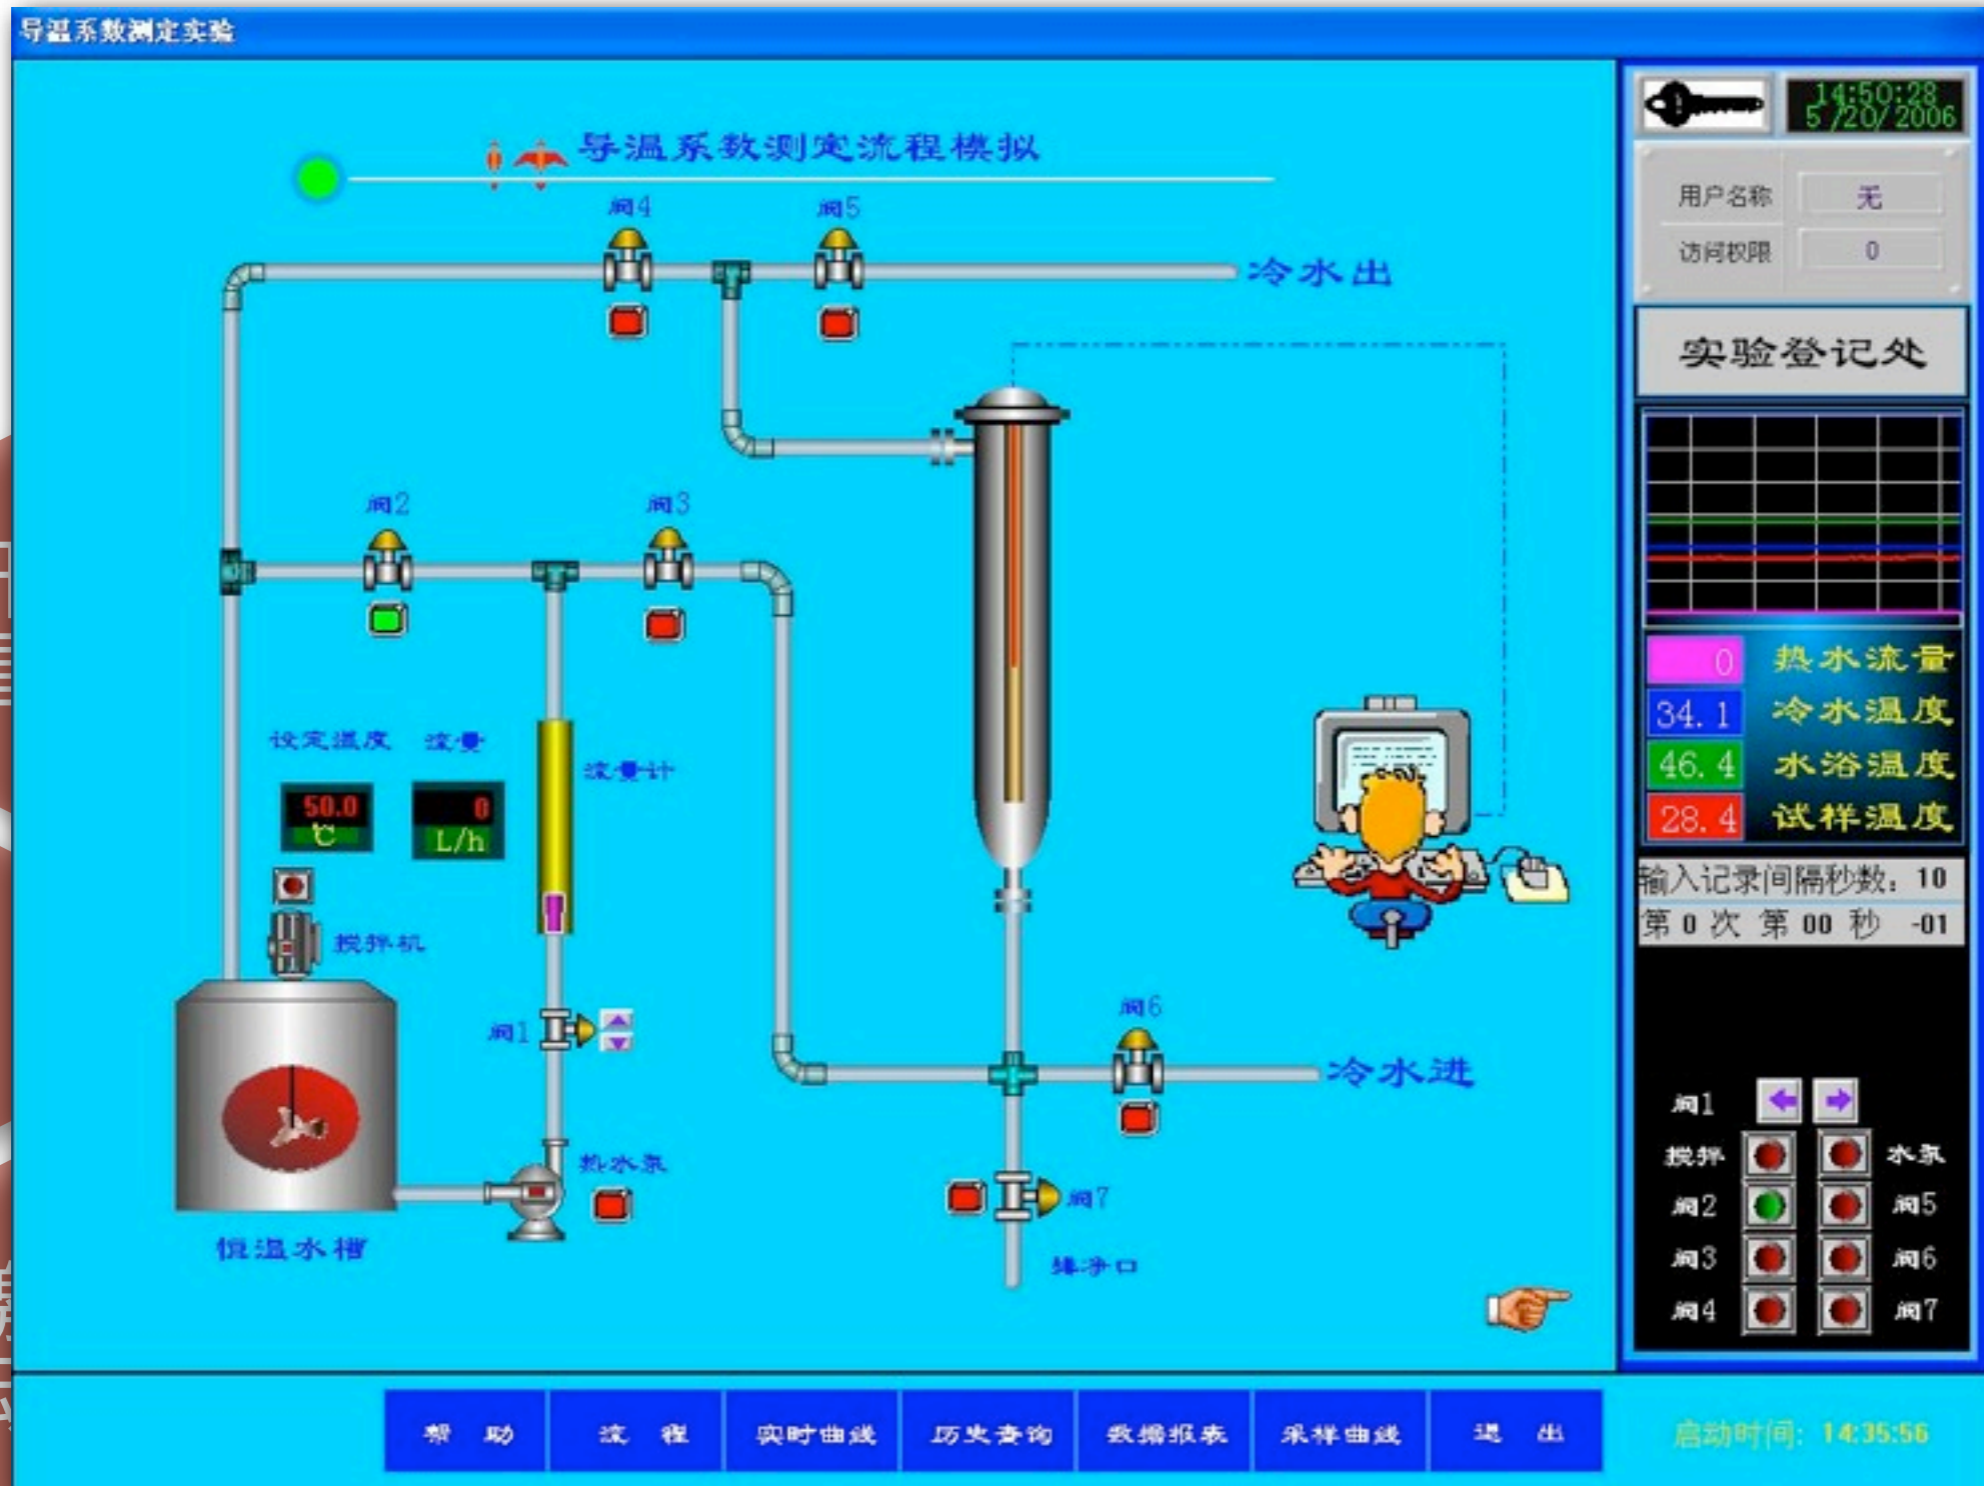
导温系数测定实验

导温系数测定流程模拟

阀4
阀5
冷水出

阀2
阀3

设定温度
流量
50.0
℃
0
L/h
流量计
搅拌机
阀1
恒温水槽
热水泵
阀6
冷水进
阀7
排净口

14:50:28
5/20/2006
用户名称
无
访问权限
0
实验登记处

0 热水流量
34.1 冷水温度
46.4 水浴温度
28.4 试样温度

输入记录间隔秒数: 10
第 0 次 第 00 秒 -01

阀1
搅拌
水泵
阀2
阀5
阀3
阀6
阀4
阀7

帮助
流程
实时曲线
历史查询
数据报表
采样曲线
退出
启动时间: 14:35:56